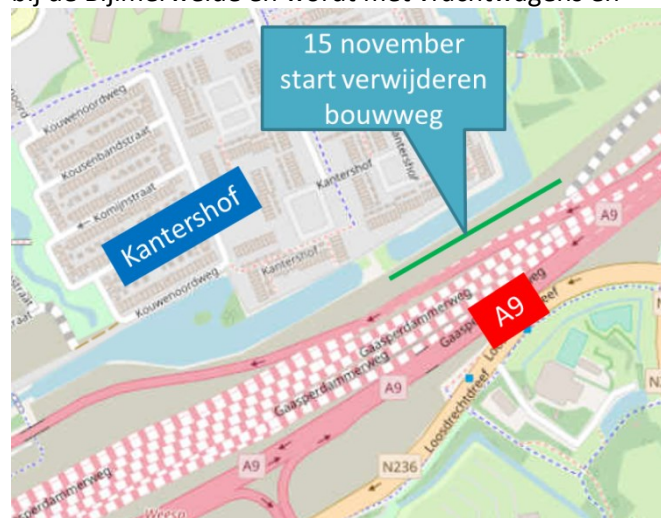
bij de Bijlmerweide en wordt met vrachtwagens en

15 november start verwijderen bouwweg

Kantershof

A9

Kouwenoordweg
Kousenbandstraat
Komijnstraat
Kouwenoordweg
Kantershof
Kantershof
Kantershof
Kouwenoordweg
Gaasperdammerweg
Gaasperdammerweg
Gaasperdammerweg
Gaasperdammerweg
A9
A9
A9
A9
N236
Loosdrechtdreef
Loosdrechtdreef
Weesp